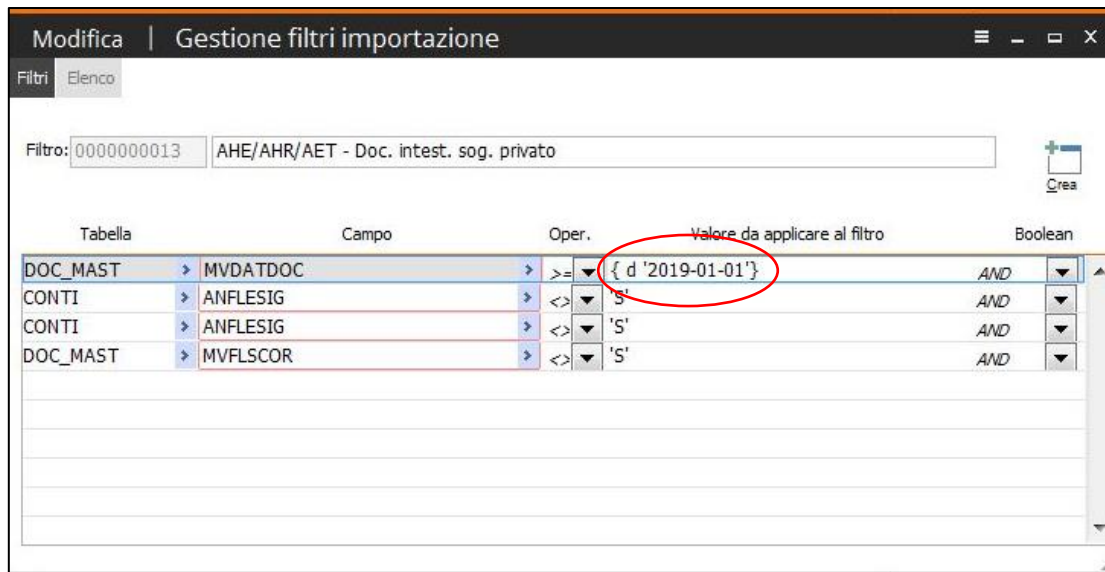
Modifica | Gestione filtri importazione

Filtri Elenco

Filtro: 0000000013 AHE/AHR/AET - Doc. intest. sog. privato

Crea

| Tabella | Campo | Oper. | Valore da applicare al filtro | Boolean |
|---|---|---|---|---|
| DOC_MAST | MVDATDOC | >= | { d '2019-01-01'} | AND |
| CONTI | ANFLESIG | <> | 'S' | AND |
| CONTI | ANFLESIG | <> | 'S' | AND |
| DOC_MAST | MVFLSCOR | <> | 'S' | AND |